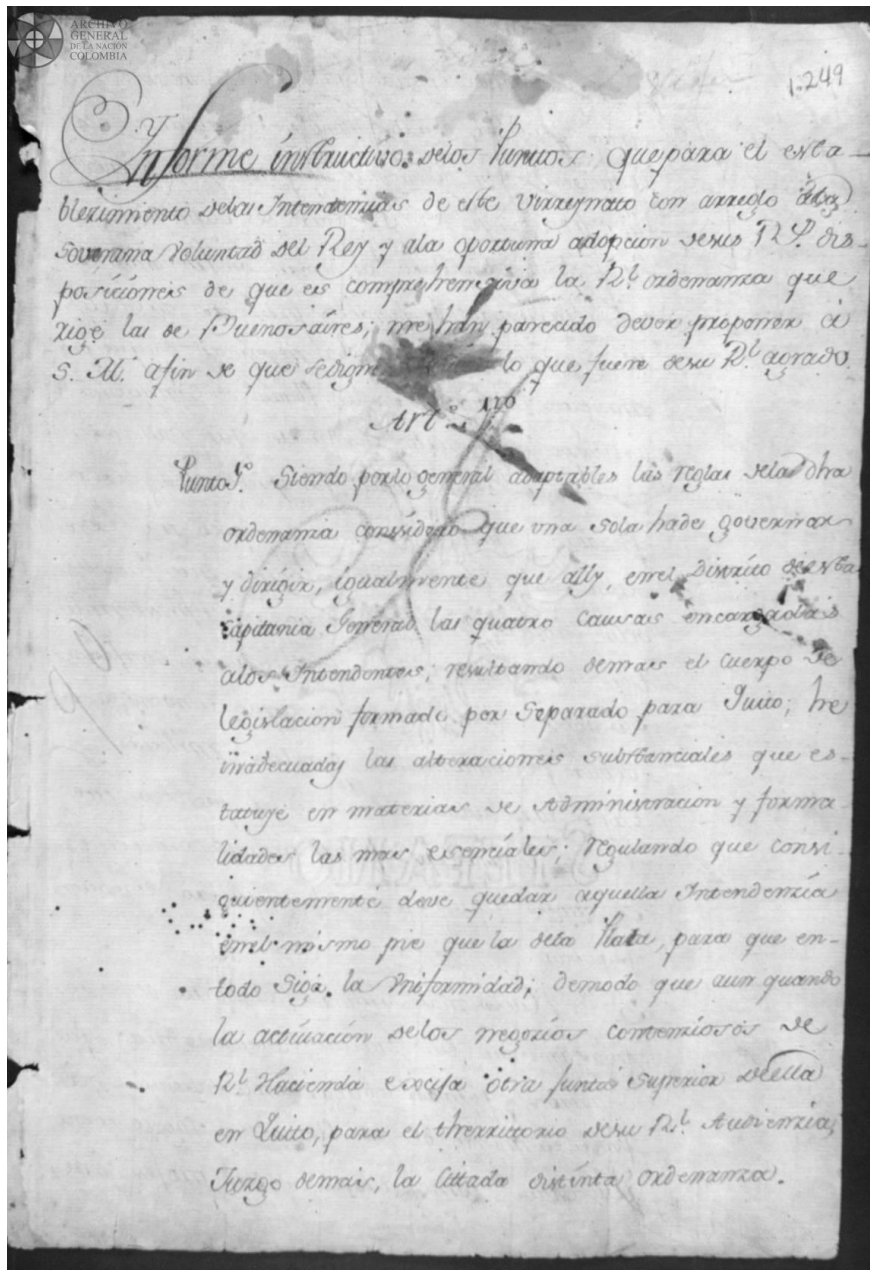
ARCHIVO GENERAL DE LA NACION COLOMBIA

1.249

Informe instructivo delos Puntos que para el establecimiento delas Intendencias de este Virreynato con arreglo ála Soverana voluntad del Rey y ala oportuna adopcion delas Rs. disposiciones de que es comprehensiva la Rl. ordenanza que rige las de Buenos aires; me han parecido dever proponer á S. M. afin de que se digne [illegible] lo que fuere de su Rl. agrado.

Art. 1º.

Punto 1º. Siendo por lo general adaptables las reglas dela dha ordenanza considerando que una sola hade governar y dirigir, igualmente que alli, en el Distrito de esta Capitania General las quatro Causas encargadas alos Intendentes; resultando demas el Cuerpo de legislacion formado por separado para Quito; me inadecuadas las alteraciones substanciales que establece en materias de Administracion y formalidades las mas esenciales; regulando que consiguientemente deve quedar aquella Intendencia en el mismo pie que la dela Plata, para que en todo rija la uniformidad; demodo que aun quando la actuacion delos negocios contenciosos de Rl. Hacienda exceda otra Junta superior della en Quito, para el territorio desu Rl. Audiencia; rigiendo demas, la citada distinta ordenanza.